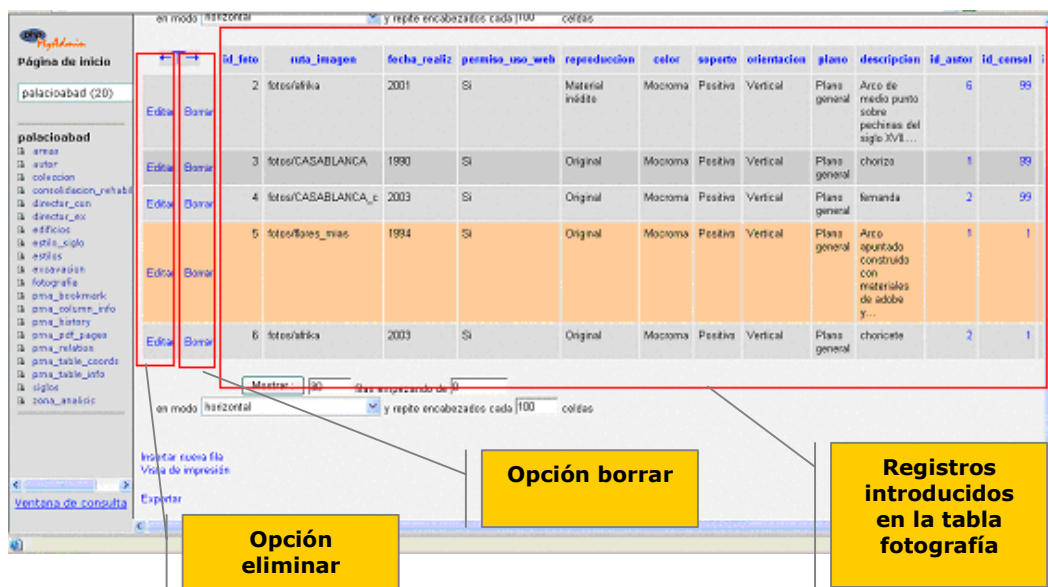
en modo horizontal y repite encabezados cada 100 celdas

Página de inicio

palacioabad (20)

palacioabad
armas
autor
coleccion
consolidacion_rehabil
director_con
director_ex
edificios
estilo_siglo
estilos
excavacion
fotografia
pma_bookmark
pma_column_info
pma_history
pma_pdf_pages
pma_relation
pma_table_coords
pma_table_info
siglos
zona_analisis

Ventana de consulta

| ← T → | | id_foto | ruta_imagen | fecha_realiz | permiso_uso_web | reproduccion | color | soporte | orientacion | plano | descripcion | id_autor | id_consel |
|---|---|---|---|---|---|---|---|---|---|---|---|---|---|
| Editar | Borrar | 2 | fotos/afrika | 2001 | Si | Material inédito | Mocroma | Positiva | Vertical | Plano general | Arco de medio punto sobre pechinas del siglo XVII... | 6 | 99 |
| Editar | Borrar | 3 | fotos/CASABLANCA | 1990 | Si | Original | Mocroma | Positiva | Vertical | Plano general | chorizo | 1 | 99 |
| Editar | Borrar | 4 | fotos/CASABLANCA_c | 2003 | Si | Original | Mocroma | Positiva | Vertical | Plano general | fernanda | 2 | 99 |
| Editar | Borrar | 5 | fotos/flores_mias | 1994 | Si | Original | Mocroma | Positiva | Vertical | Plano general | Arco apuntado construido con materiales de adobe y... | 1 | 1 |
| Editar | Borrar | 6 | fotos/afrika | 2003 | Si | Original | Mocroma | Positiva | Vertical | Plano general | choricete | 2 | 1 |

Mostrar : 30 filas empezando de 0

en modo horizontal y repite encabezados cada 100 celdas

Insertar nueva fila
Vista de impresión

Exportar

Opción borrar

Registros introducidos en la tabla fotografía

Opción eliminar